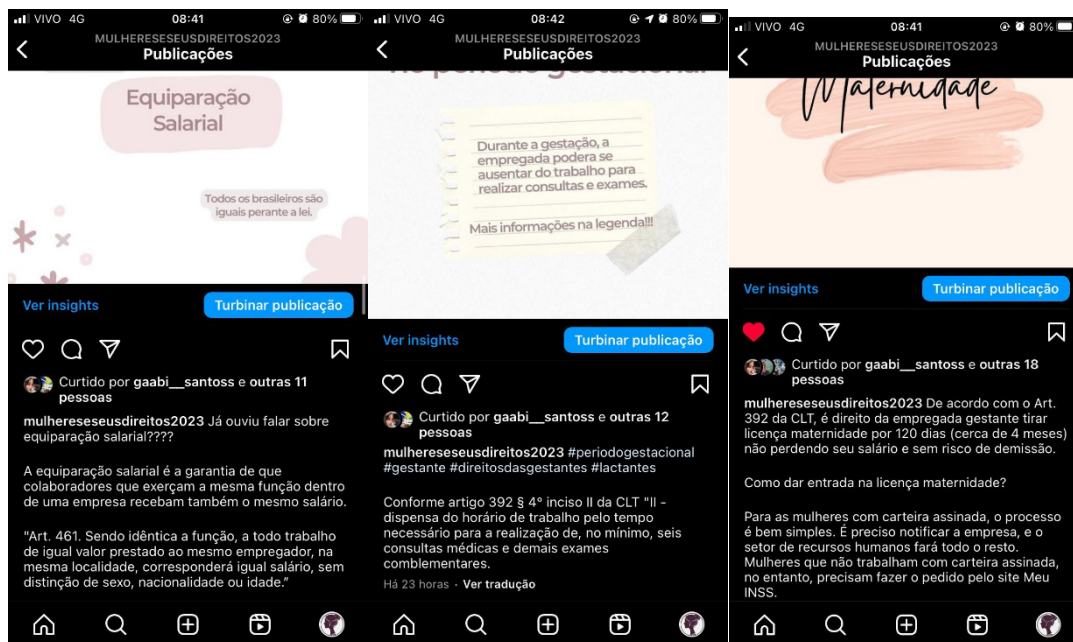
VIVO 4G 08:41 80%
MULHERESESEUSDIREITOS2023
Publicações

Equiparação Salarial

Todos os brasileiros são iguais perante a lei.

Ver insights
Turbinar publicação

Curtido por gaabi__santoss e outras 11 pessoas

mulhereseseusdireitos2023 Já ouviu falar sobre equiparação salarial????

A equiparação salarial é a garantia de que colaboradores que exerçam a mesma função dentro de uma empresa recebam também o mesmo salário.

"Art. 461. Sendo idêntica a função, a todo trabalho de igual valor prestado ao mesmo empregador, na mesma localidade, corresponderá igual salário, sem distinção de sexo, nacionalidade ou idade."

VIVO 4G 08:42 80%
MULHERESESEUSDIREITOS2023
Publicações

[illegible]

Durante a gestação, a empregada podera se ausentar do trabalho para realizar consultas e exames.

Mais informações na legenda!!!

Ver insights
Turbinar publicação

Curtido por gaabi__santoss e outras 12 pessoas

mulhereseseusdireitos2023 #periodogestacional #gestante #direitosdasgestantes #lactantes

Conforme artigo 392 § 4° inciso II da CLT "II - dispensa do horário de trabalho pelo tempo necessário para a realização de, no mínimo, seis consultas médicas e demais exames comblementares.

Há 23 horas · Ver tradução

VIVO 4G 08:41 80%
MULHERESESEUSDIREITOS2023
Publicações

Maternidade

Ver insights
Turbinar publicação

Curtido por gaabi__santoss e outras 18 pessoas

mulhereseseusdireitos2023 De acordo com o Art. 392 da CLT, é direito da empregada gestante tirar licença maternidade por 120 dias (cerca de 4 meses) não perdendo seu salário e sem risco de demissão.

Como dar entrada na licença maternidade?

Para as mulheres com carteira assinada, o processo é bem simples. É preciso notificar a empresa, e o setor de recursos humanos fará todo o resto. Mulheres que não trabalham com carteira assinada, no entanto, precisam fazer o pedido pelo site Meu INSS.